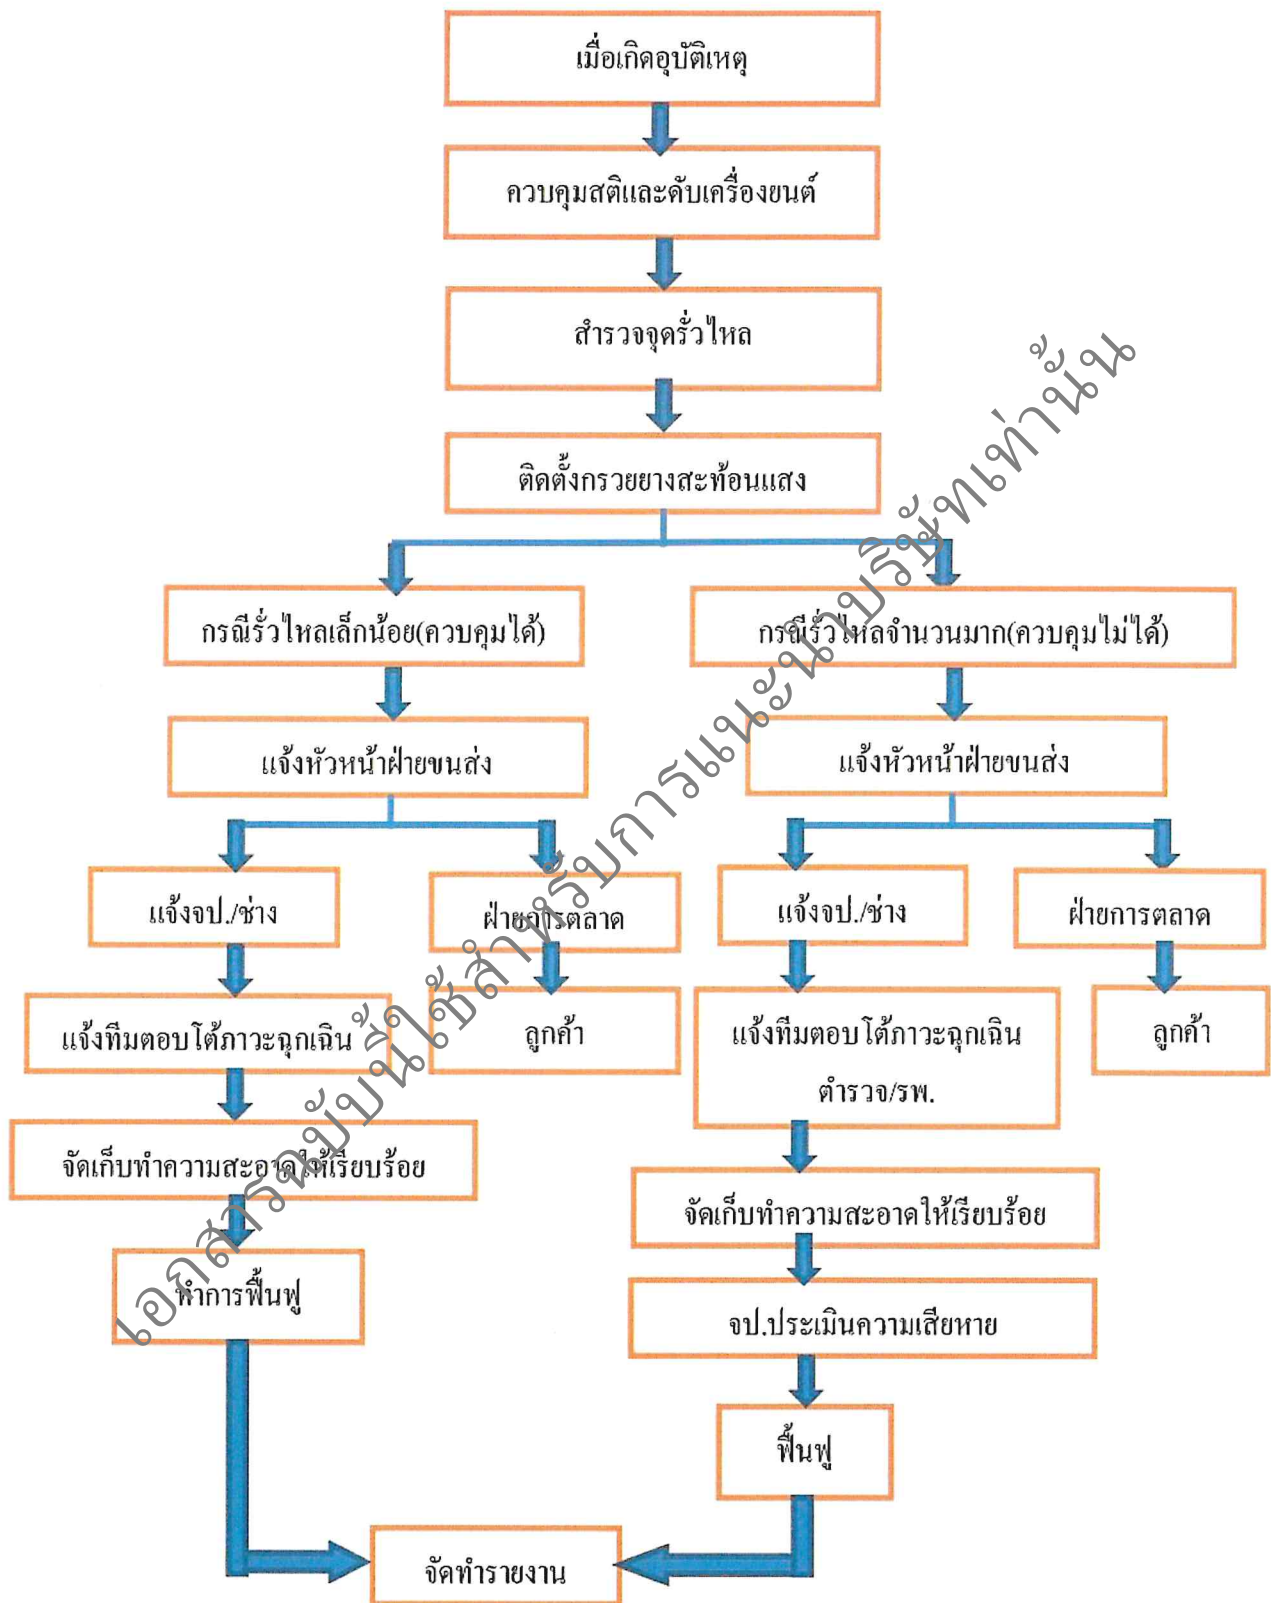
เมื่อเกิดอุบัติเหตุ

ควบคุมสติและดับเครื่องยนต์

สำรวจจุดรั่วไหล

ติดตั้งกรวยยางสะท้อนแสง

กรณีรั่วไหลเล็กน้อย(ควบคุมได้)

กรณีรั่วไหลจำนวนมาก(ควบคุมไม่ได้)

แจ้งหัวหน้าฝ่ายขนส่ง

แจ้งหัวหน้าฝ่ายขนส่ง

แจ้งจป./ช่าง

ฝ่ายการตลาด

แจ้งจป./ช่าง

ฝ่ายการตลาด

แจ้งทีมตอบโต้ภาวะฉุกเฉิน

ลูกค้า

แจ้งทีมตอบโต้ภาวะฉุกเฉิน ตำรวจ/รพ.

ลูกค้า

จัดเก็บทำความสะอาดให้เรียบร้อย

จัดเก็บทำความสะอาดให้เรียบร้อย

ทำการฟื้นฟู

จป.ประเมินความเสียหาย

ฟื้นฟู

จัดทำรายงาน

เอกสารฉบับนี้ใช้สำหรับการแนะนำบริษัทเท่านั้น